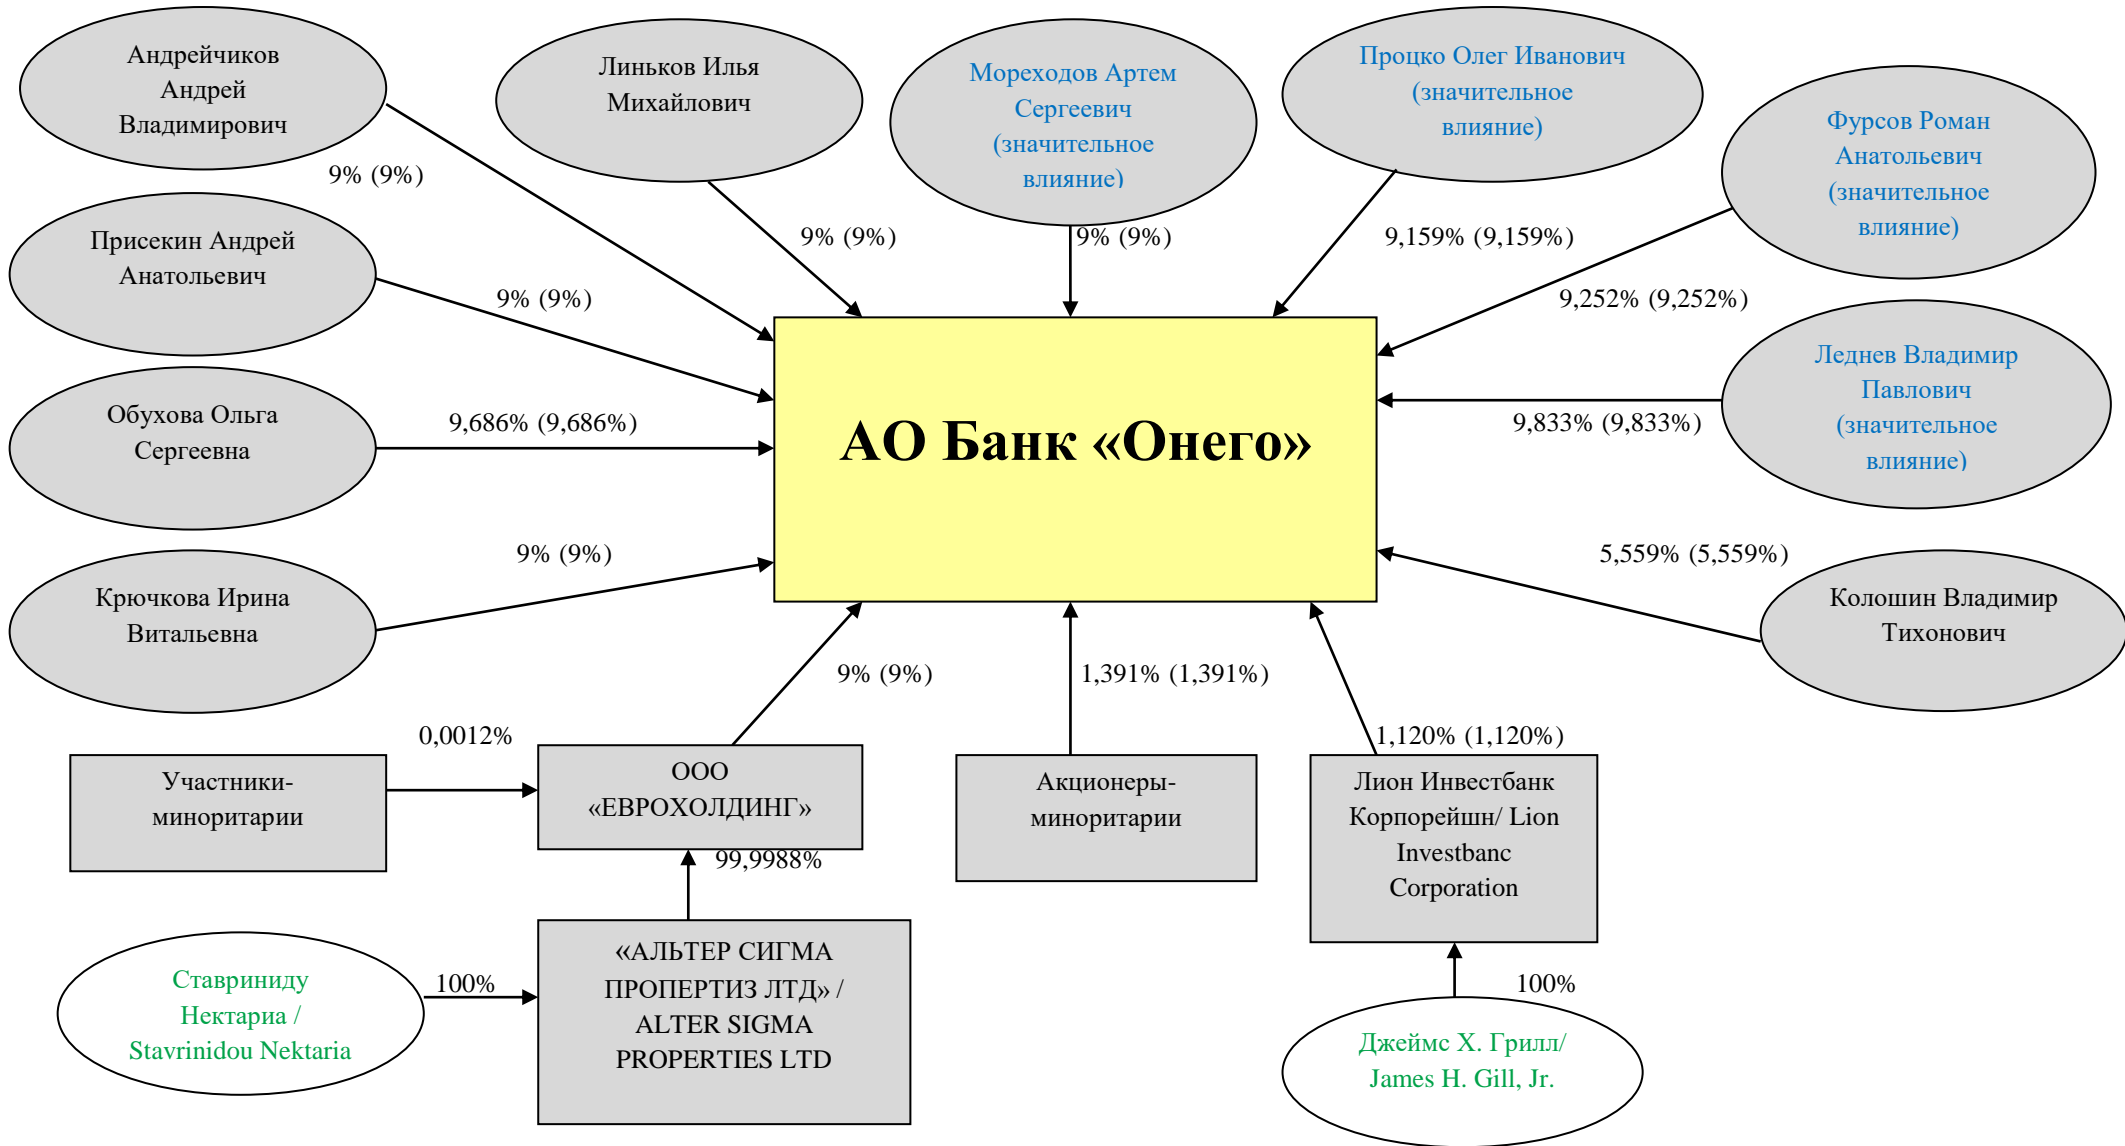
Андрейчиков Андрей Владимирович

9% (9%)

Линьков Илья Михайлович

9% (9%)

Мореходов Артем Сергеевич (значительное влияние)

9% (9%)

Процко Олег Иванович (значительное влияние)

9,159% (9,159%)

Фурсов Роман Анатольевич (значительное влияние)

9,252% (9,252%)

Присекин Андрей Анатольевич

9% (9%)

Леднев Владимир Павлович (значительное влияние)

9,833% (9,833%)

Обухова Ольга Сергеевна

9,686% (9,686%)

АО Банк «Онего»

9% (9%)

Крючкова Ирина Витальевна

5,559% (5,559%)

Колошин Владимир Тихонович

9% (9%)

1,391% (1,391%)

0,0012%

1,120% (1,120%)

Участники-миноритарии

ООО «ЕВРОХОЛДИНГ»

Акционеры-миноритарии

Лион Инвестбанк Корпорейшн/ Lion Investbanc Corporation

99,9988%

Ставриниду Нектариа / Stavrinidou Nektaria

100%

«АЛЬТЕР СИГМА ПРОПЕРТИЗ ЛТД» / ALTER SIGMA PROPERTIES LTD

100%

Джеймс Х. Грилл/ James H. Gill, Jr.